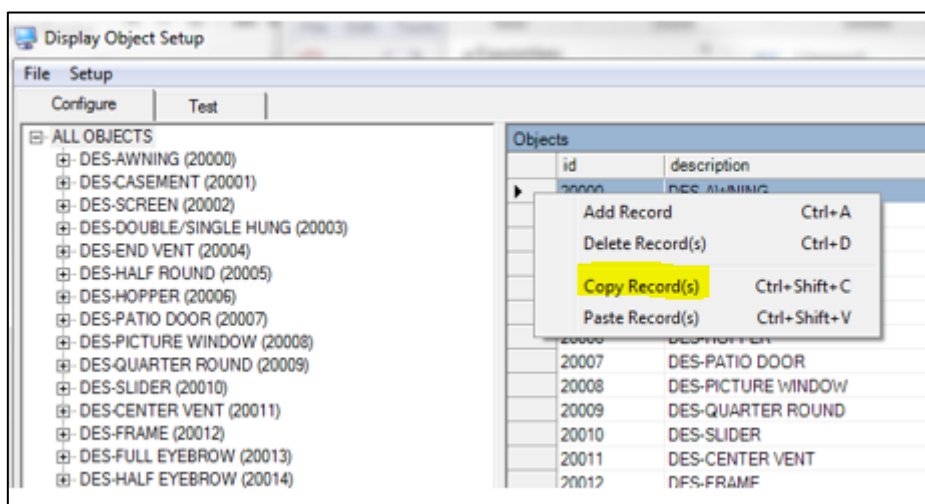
Display Object Setup

File Setup

Configure Test

ALL OBJECTS
DES-AWNING (20000)
DES-CASEMENT (20001)
DES-SCREEN (20002)
DES-DOUBLE/SINGLE HUNG (20003)
DES-END VENT (20004)
DES-HALF ROUND (20005)
DES-HOPPER (20006)
DES-PATIO DOOR (20007)
DES-PICTURE WINDOW (20008)
DES-QUARTER ROUND (20009)
DES-SLIDER (20010)
DES-CENTER VENT (20011)
DES-FRAME (20012)
DES-FULL EYEBROW (20013)
DES-HALF EYEBROW (20014)

Objects

| id | description |
|---|---|
| 20000 | DES-AWNING |
| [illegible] | DES-HOPPER |
| 20007 | DES-PATIO DOOR |
| 20008 | DES-PICTURE WINDOW |
| 20009 | DES-QUARTER ROUND |
| 20010 | DES-SLIDER |
| 20011 | DES-CENTER VENT |
| 20012 | DES-FRAME |

Add Record Ctrl+A
Delete Record(s) Ctrl+D
Copy Record(s) Ctrl+Shift+C
Paste Record(s) Ctrl+Shift+V